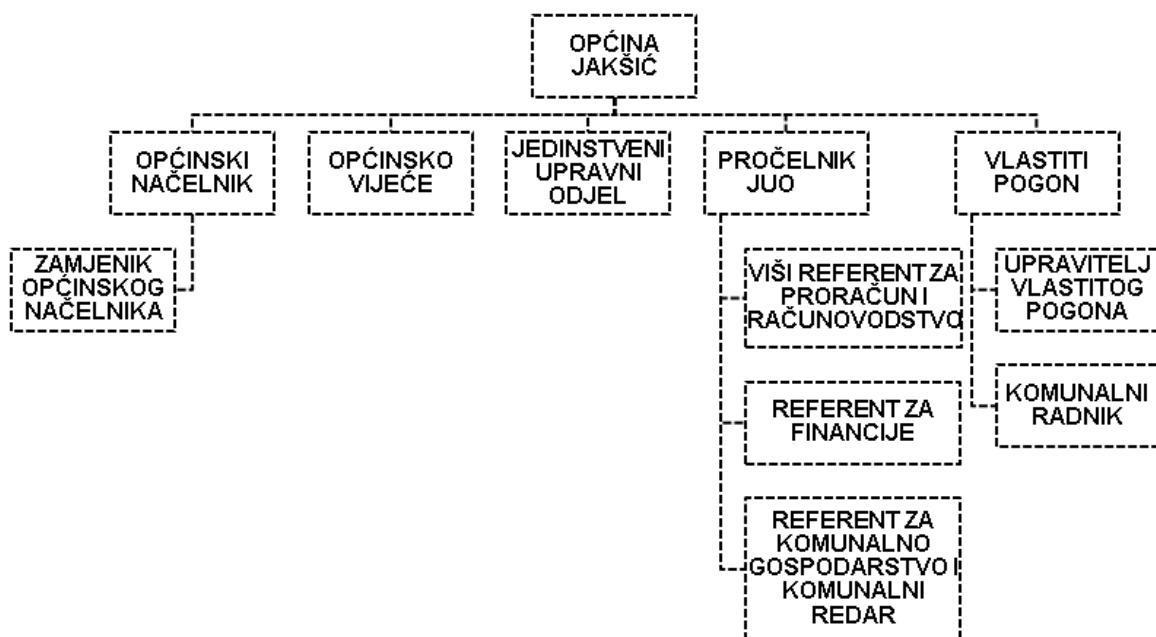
OPĆINA JAKŠIĆ

OPĆINSKI NAČELNIK

OPĆINSKO VIJEĆE

JEDINSTVENI UPRAVNI ODJEL

PROČELNIK JUO

VLASTITI POGON

ZAMJENIK OPĆINSKOG NAČELNIKA

VIŠI REFERENT ZA PRORAČUN I RAČUNOVODSTVO

REFERENT ZA FINANCIJE

REFERENT ZA KOMUNALNO GOSPODARSTVO I KOMUNALNI REDAR

UPRAVITELJ VLASTITOG POGONA

KOMUNALNI RADNIK